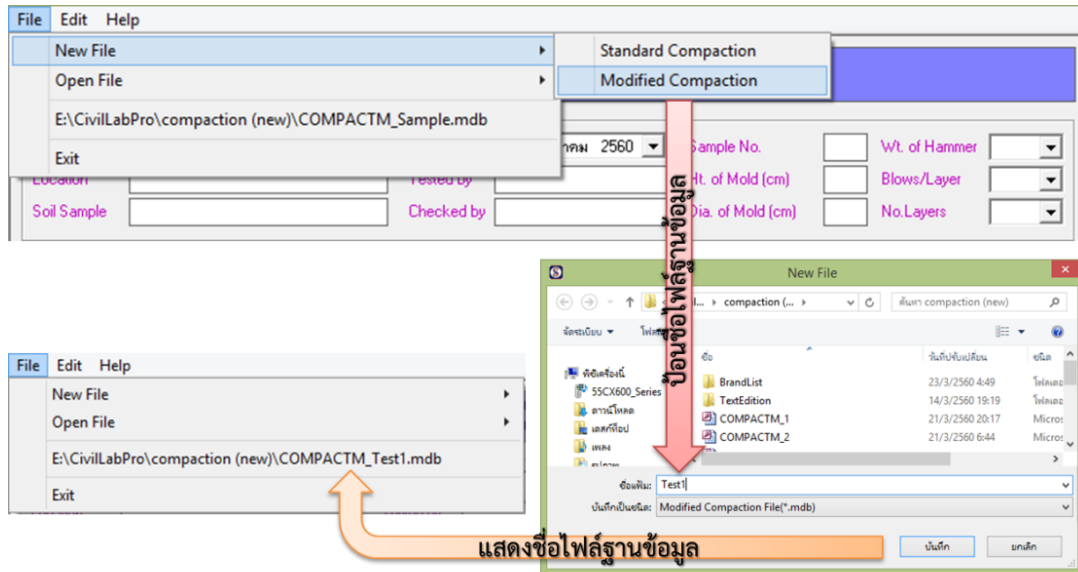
File Edit Help
New File
Open File
E:\CivilLabPro\compaction (new)\COMPACTM_Sample.mdb
Exit
Standard Compaction
Modified Compaction
คม 2560
Sample No.
Wt. of Hammer
Location
Tested by
Ht. of Mold (cm)
Blows/Layer
Soil Sample
Checked by
Dia. of Mold (cm)
No.Layers

ป้อนชื่อไฟล์ฐานข้อมูล

New File
compaction (...
ค้นหา compaction (new)
จัดระเบียบ
โฟลเด
ชื่อ
วันที่ปรับเปลี่ยน
ชนิด
พีซีเครื่องนี้
55CX600_Series
ดาวน์โหลด
เดสก์ท็อป
เพลง
BrandList
23/3/2560 4:49
โฟลเดอ
TextEdition
14/3/2560 19:19
โฟลเดอ
COMPACTM_1
21/3/2560 20:17
Micros
COMPACTM_2
21/3/2560 6:44
Micros
ชื่อแฟ้ม: Test1
บันทึกเป็นชนิด: Modified Compaction File(*.mdb)
บันทึก
ยกเลิก

File Edit Help
New File
Open File
E:\CivilLabPro\compaction (new)\COMPACTM_Test1.mdb
Exit

แสดงชื่อไฟล์ฐานข้อมูล